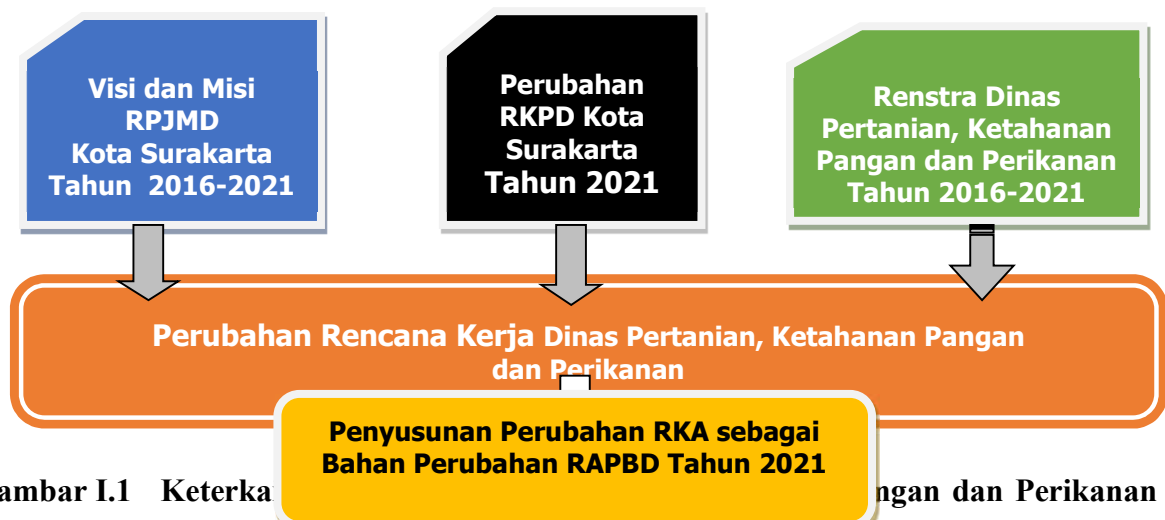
Visi dan Misi RPJMD Kota Surakarta Tahun 2016-2021

Perubahan RKPD Kota Surakarta Tahun 2021

Renstra Dinas Pertanian, Ketahanan Pangan dan Perikanan Tahun 2016-2021

Perubahan Rencana Kerja Dinas Pertanian, Ketahanan Pangan dan Perikanan

Penyusunan Perubahan RKA sebagai Bahan Perubahan RAPBD Tahun 2021

ambar I.1 Keterka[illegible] ngan dan Perikanan